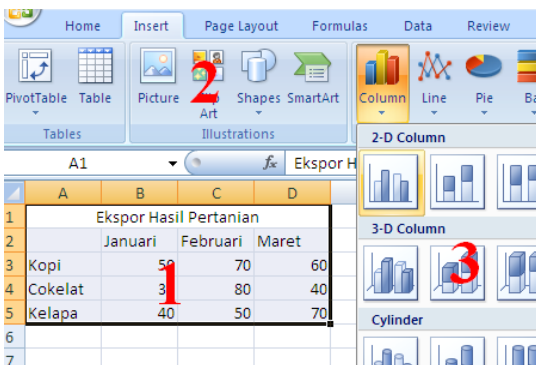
Home Insert Page Layout Formulas Data Review

PivotTable Table
Tables

Picture Clip Art Shapes SmartArt
Illustrations

2

Column Line Pie Ba

A1 $f_x$ Ekspor H

2-D Column

3-D Column

3

Cylinder

| | A | B | C | D |
|---|---|---|---|---|
| 1 | Ekspor Hasil Pertanian | | | |
| 2 | | Januari | Februari | Maret |
| 3 | Kopi | 50 | 70 | 60 |
| 4 | Cokelat | 30 | 80 | 40 |
| 5 | Kelapa | 40 | 50 | 70 |
| 6 | | | | |
| 7 | | | | |

1